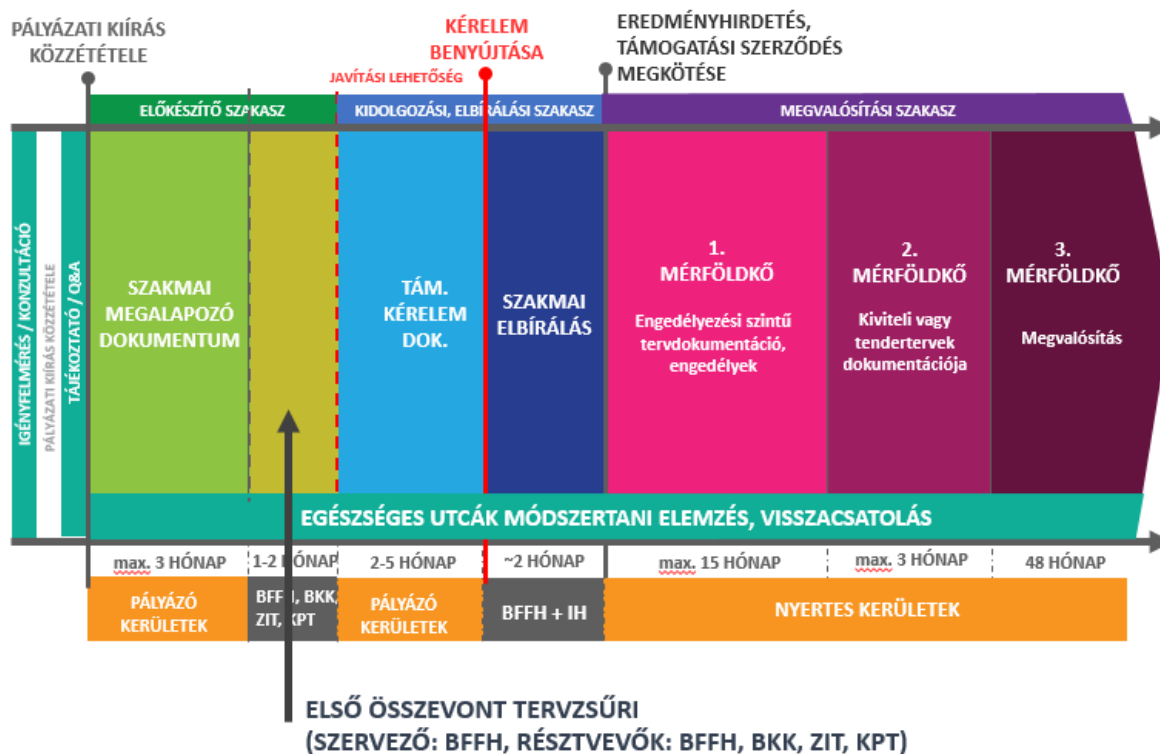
PÁLYÁZATI KIÍRÁS KÖZZÉTÉTELE

KÉRELEM BENYÚJTÁSA

EREDMÉNYHIRDETÉS, TÁMOGATÁSI SZERZŐDÉS MEGKÖTÉSE

JAVÍTÁSI LEHETŐSÉG

ELŐKÉSZÍTŐ SZAKASZ

KIDOLGOZÁSI, ELBÍRÁLÁSI SZAKASZ

MEGVALÓSÍTÁSI SZAKASZ

IGÉNYFELMÉRÉS / KONZULTÁCIÓ

PÁLYÁZATI KIÍRÁS KÖZZÉTÉTELE

TÁJÉKOZTATÓ / Q&A

SZAKMAI MEGALAPOZÓ DOKUMENTUM

TÁM. KÉRELEM DOK.

SZAKMAI ELBÍRÁLÁS

1. MÉRFÖLDKŐ

Engedélyezési szintű tervdokumentáció, engedélyek

2. MÉRFÖLDKŐ

Kiviteli vagy tendertervek dokumentációja

3. MÉRFÖLDKŐ

Megvalósítás

EGÉSZSÉGES UTCÁK MÓDSZERTANI ELEMZÉS, VISSZACSATOLÁS

| max. 3 HÓNAP | 1-2 HÓNAP | 2-5 HÓNAP | ~2 HÓNAP | max. 15 HÓNAP | max. 3 HÓNAP | 48 HÓNAP |
|---|---|---|---|---|---|---|
| PÁLYÁZÓ KERÜLETEK | BFFH, BKK, ZIT, KPT | PÁLYÁZÓ KERÜLETEK | BFFH + IH | NYERTES KERÜLETEK | | |

ELSŐ ÖSSZEVONT TERVZSŰRI
(SZERVEZŐ: BFFH, RÉSZTVEVŐK: BFFH, BKK, ZIT, KPT)